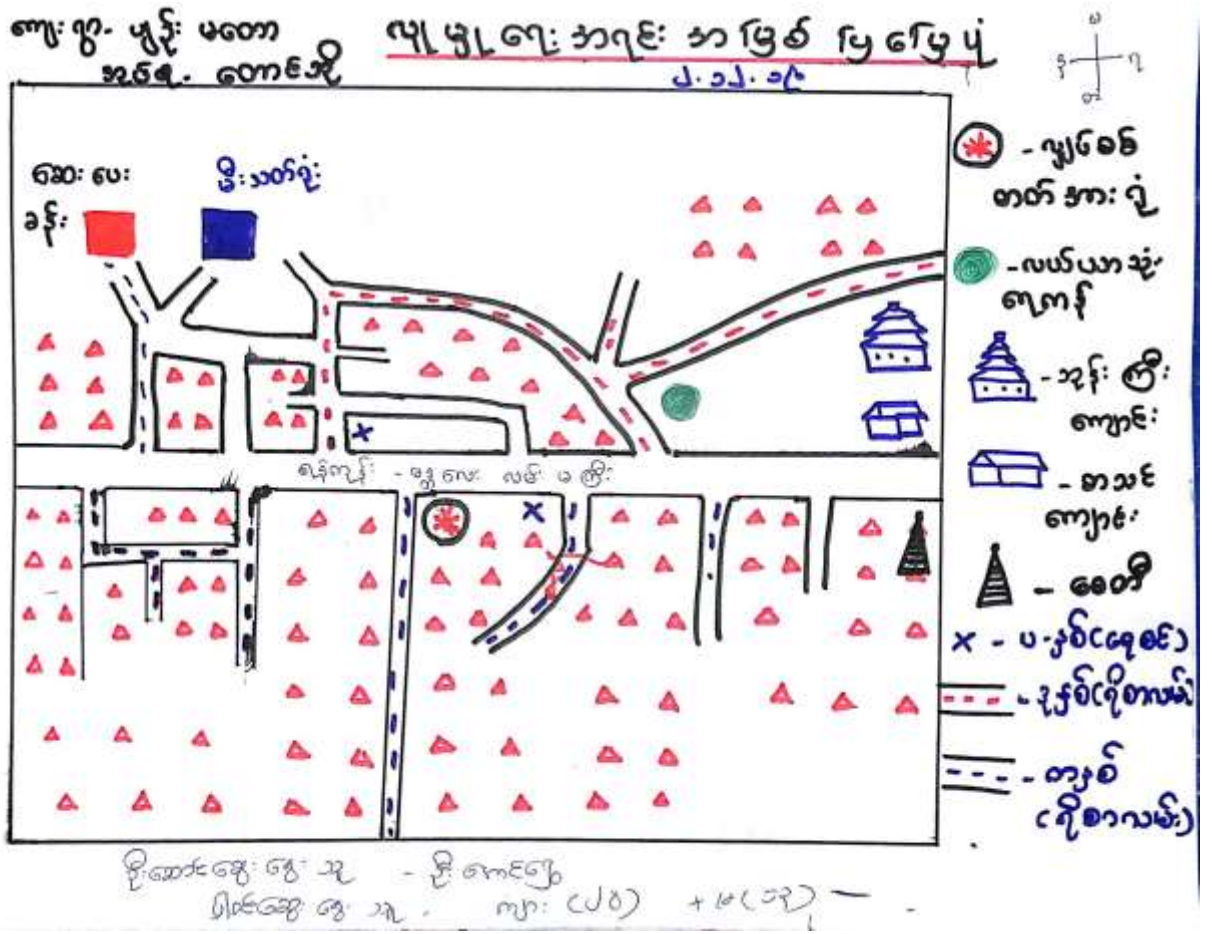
ကျေး/ရွာ- မှန်း မဟော
အဖွဲ့- တောင်ဆို

ကျန်းမာရေးဌာနအတွင်း အမြင် မြေပုံ
၂.၁၂.၁၉

မ
ဝ ရှ
တ

ဆေးပေး ခန်း
မီးသတ်ရုံး

ရန်ကုန် - မွန်လေး လမ်းမကြီး

- ကျန်းမာရေး ဌာနခွဲ
- လယ်ပယာသုံး ရေကန်
- ဘုန်းကြီး ကျောင်း
- စာသင် ကျောင်း
- စေတီ
× - ပ-နှစ်(ရေစင်)
- ဦးနှစ်(ရိုစားလမ်း)
- တစ်နှစ် (ရိုစားလမ်း)

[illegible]
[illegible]  ကျား (၂၀) + မ (၁၃)